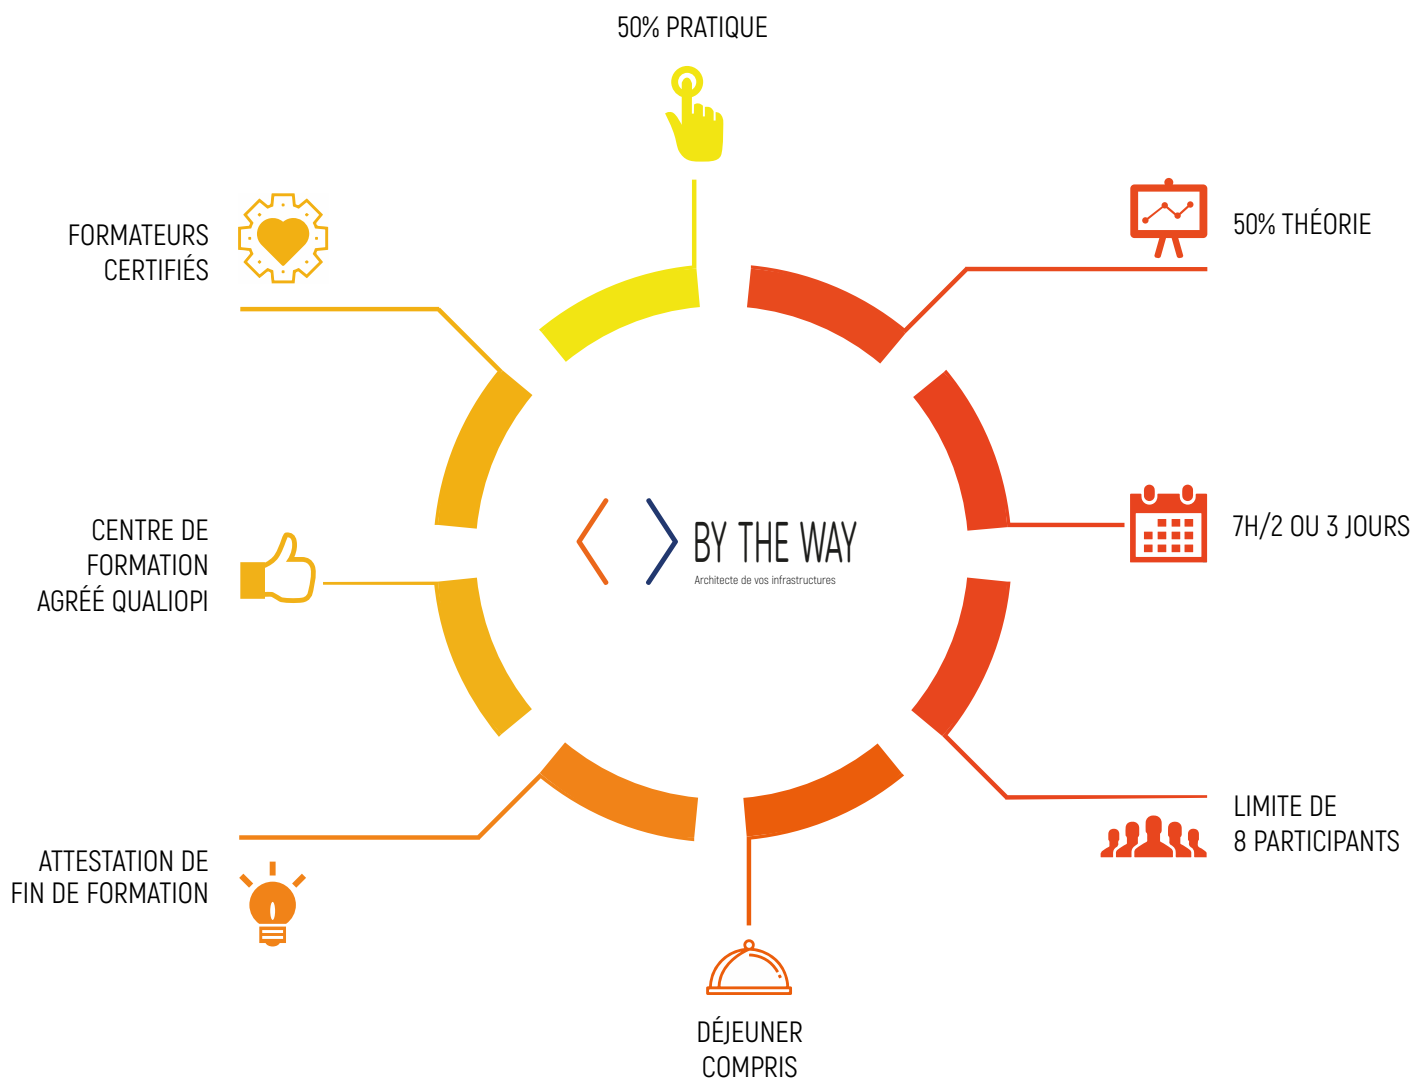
50% PRATIQUE

FORMATEURS CERTIFIÉS

50% THÉORIE

CENTRE DE FORMATION AGRÉÉ QUALIOPI

BY THE WAY
Architecte de vos infrastructures

7H/2 OU 3 JOURS

LIMITE DE 8 PARTICIPANTS

ATTESTATION DE FIN DE FORMATION

DÉJEUNER COMPRIS